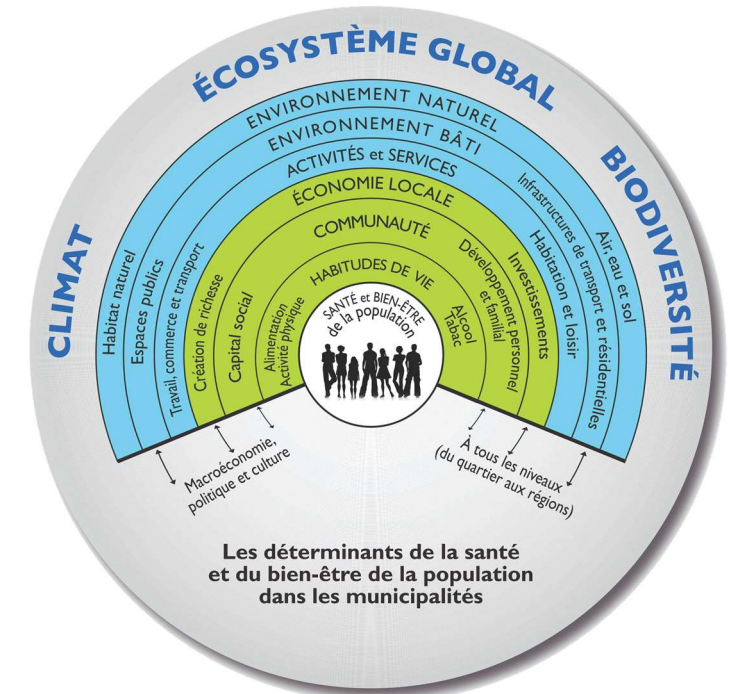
ÉCOSYSTÈME GLOBAL

CLIMAT

BIODIVERSITÉ

ENVIRONNEMENT NATUREL

ENVIRONNEMENT BÂTI

ACTIVITÉS et SERVICES

ÉCONOMIE LOCALE

COMMUNAUTÉ

HABITUDES DE VIE

SANTÉ et BIEN-ÊTRE de la population

Habitat naturel

Espaces publics

Travail, commerce et transport

Création de richesse

Capital social

Alimentation
Activité physique

Alcool
Tabac

Développement personnel et familial

Investissements

Habitation et loisir

Infrastructures de transport et résidentielles

Air, eau et sol

Macroéconomie, politique et culture

À tous les niveaux (du quartier aux régions)

Les déterminants de la santé et du bien-être de la population dans les municipalités